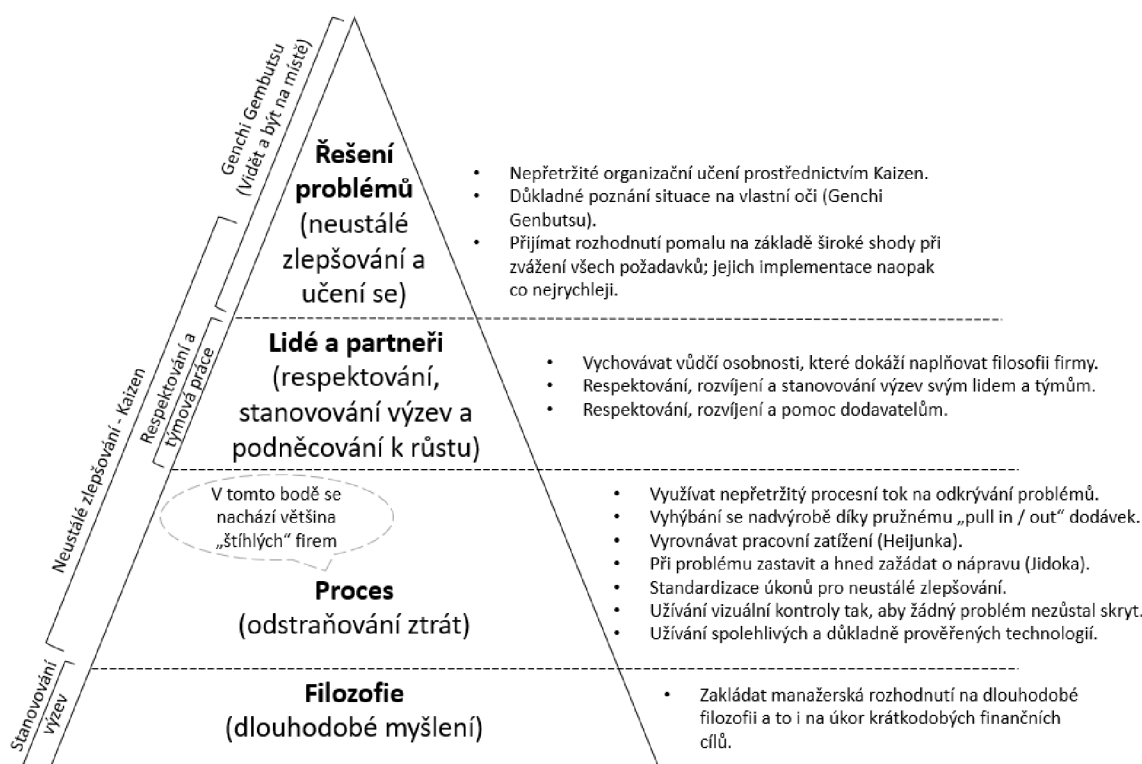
Genchi Gembutsu (Vidět a být na místě)

Řešení problémů (neustálé zlepšování a učení se)

- Nepřetržité organizační učení prostřednictvím Kaizen.
- Důkladné poznání situace na vlastní oči (Genchi Genbutsu).
- Přijímat rozhodnutí pomalu na základě široké shody při zvážení všech požadavků; jejich implementace naopak co nejrychleji.

Respektování a týmová práce

Neustálé zlepšování - Kaizen

Lidé a partneři (respektování, stanovování výzev a podněcování k růstu)

- Vychovávat vůdčí osobnosti, které dokáží naplňovat filosofii firmy.
- Respektování, rozvíjení a stanovování výzev svým lidem a týmům.
- Respektování, rozvíjení a pomoc dodavatelům.

V tomto bodě se nachází většina „štíhlých" firem

Proces (odstraňování ztrát)

- Využívat nepřetržitý procesní tok na odkrývání problémů.
- Vyhýbání se nadvýrobě díky pružnému „pull in / out" dodávek.
- Vyrovnávat pracovní zatížení (Heijunka).
- Při problému zastavit a hned zažádat o nápravu (Jidoka).
- Standardizace úkonů pro neustálé zlepšování.
- Užívání vizuální kontroly tak, aby žádný problém nezůstal skryt.
- Užívání spolehlivých a důkladně prověřených technologií.

Stanovování výzev

Filozofie (dlouhodobé myšlení)

- Zakládat manažerská rozhodnutí na dlouhodobé filozofii a to i na úkor krátkodobých finančních cílů.